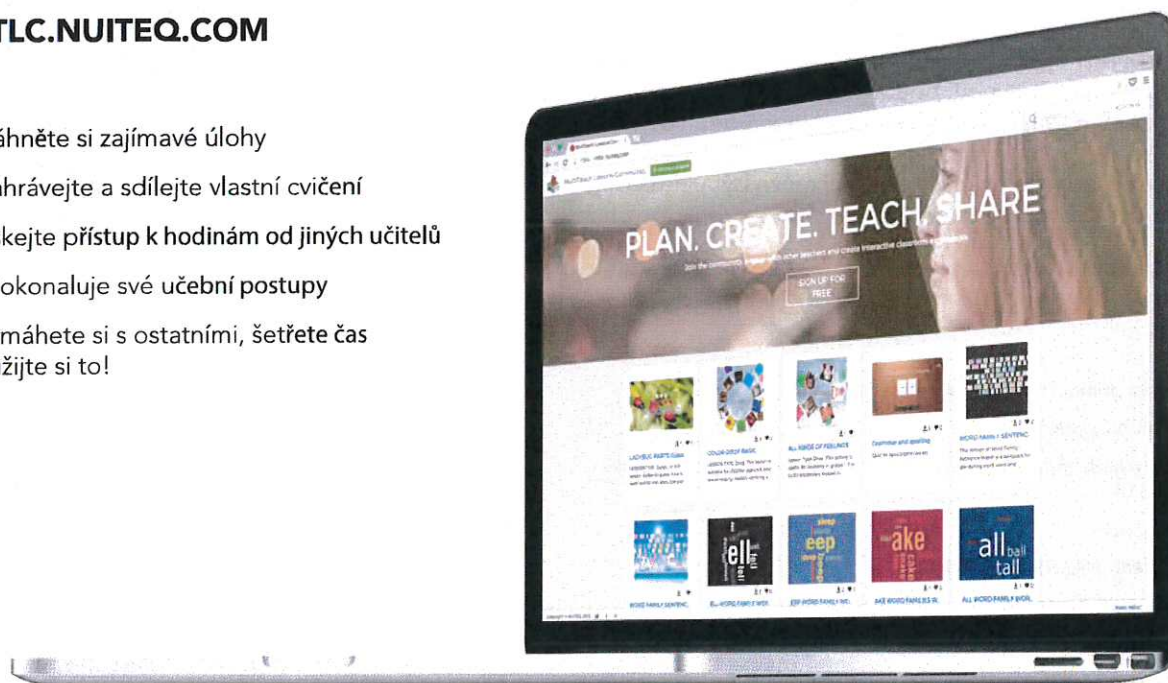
TLC.NUITEQ.COM

áhněte si zajímavé úlohy

nhrávejte a sdílejte vlastní cvičení

kejte přístup k hodinám od jiných učitelů

okonaluje své učební postupy

máhete si s ostatními, šetřete čas
žijte si to!

PLAN. CREATE. TEACH. SHARE

Join the community, engage with other teachers and create interactive classroom experiences.

SIGN UP FOR FREE

LADYBUG PARTS Game

COLOR GROUP MAGIC

ALL KINDS OF FEELINGS

Grammar and spelling

WORD FAMILY SENTENC

ell

eep

ake

all ball tall

WORD FAMILY SENTENC

ELL WORD FAMILY WOR

EEP WORD FAMILY WO

AKE WORD FAMILIES W

ALL WORD FAMILY WORL